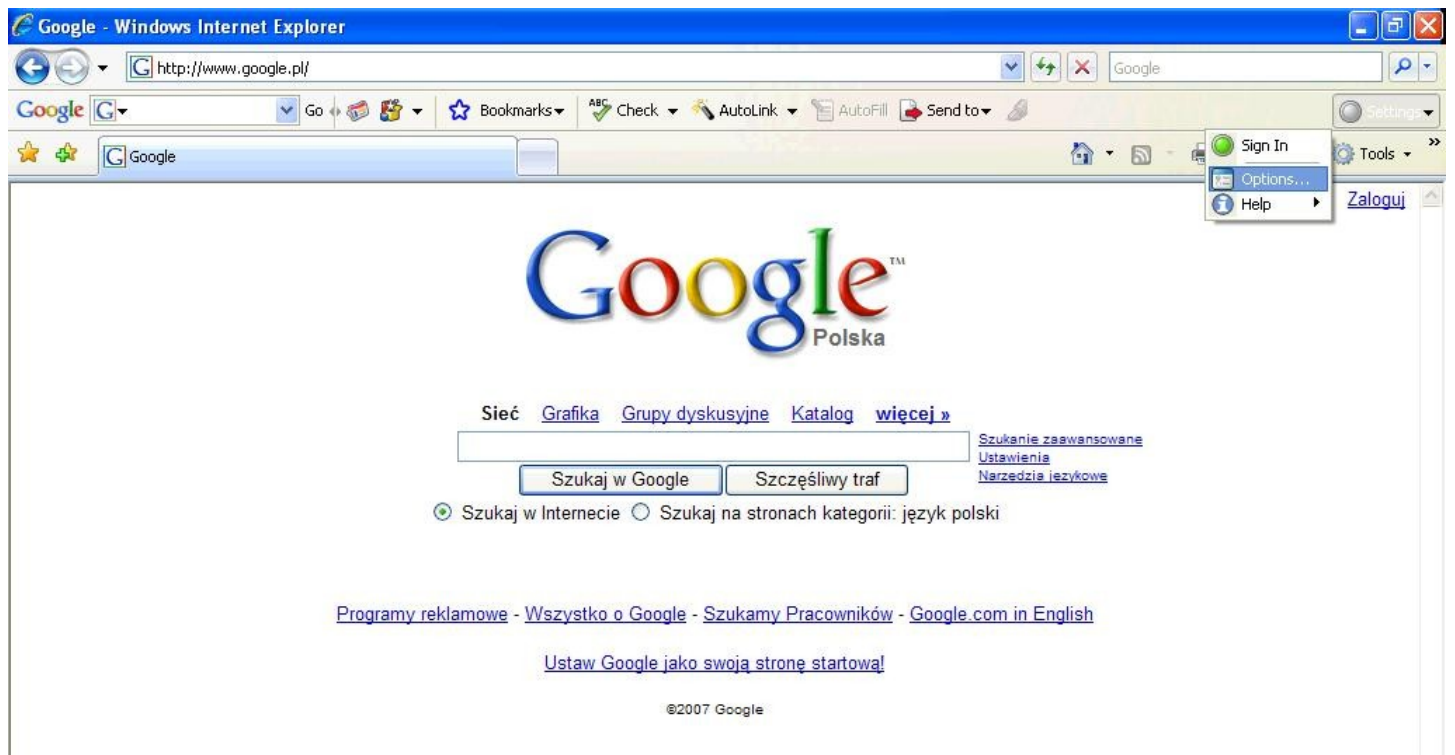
Google - Windows Internet Explorer

http://www.google.pl/

Google

Google Go Bookmarks Check AutoLink AutoFill Send to Settings

Google

Sign In
Options...
Help

Tools

Zaloguj

Google™
Polska

Sieć Grafika Grupy dyskusyjne Katalog więcej »

Szukanie zaawansowane
Ustawienia
Narzędzia językowe

Szukaj w Google Szczęśliwy traf

Szukaj w Internecie Szukaj na stronach kategorii: język polski

Programy reklamowe - Wszystko o Google - Szukamy Pracowników - Google.com in English

Ustaw Google jako swoją stronę startową!

©2007 Google